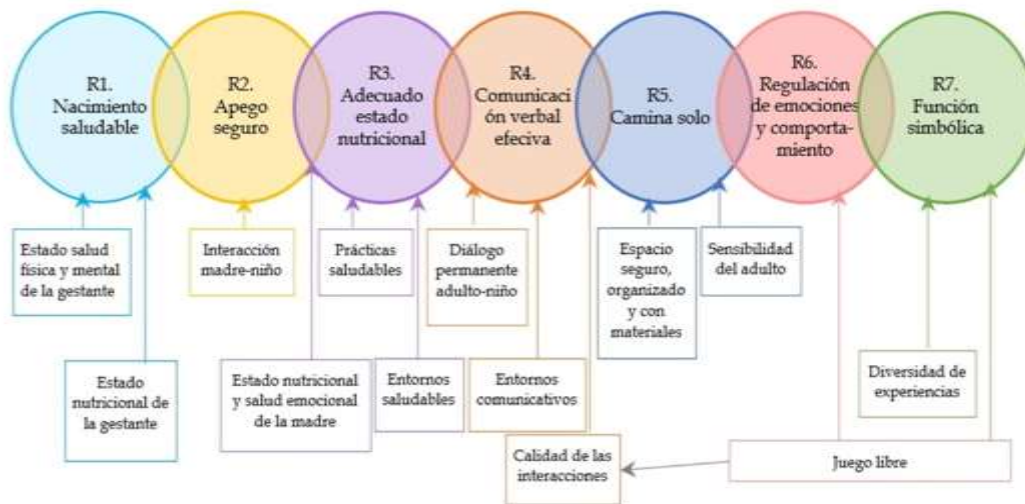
R1. Nacimiento saludable

R2. Apego seguro

R3. Adecuado estado nutricional

R4. Comunicaci ón verbal efeciva

R5. Camina solo

R6. Regulación de emociones y comportamiento

R7. Función simbólica

Estado salud física y mental de la gestante

Estado nutricional de la gestante

Interacción madre-niño

Prácticas saludables

Estado nutricional y salud emocional de la madre

Entornos saludables

Diálogo permanente adulto-niño

Entornos comunicativos

Calidad de las interacciones

Espacio seguro, organizado y con materiales

Sensibilidad del adulto

Diversidad de experiencias

Juego libre